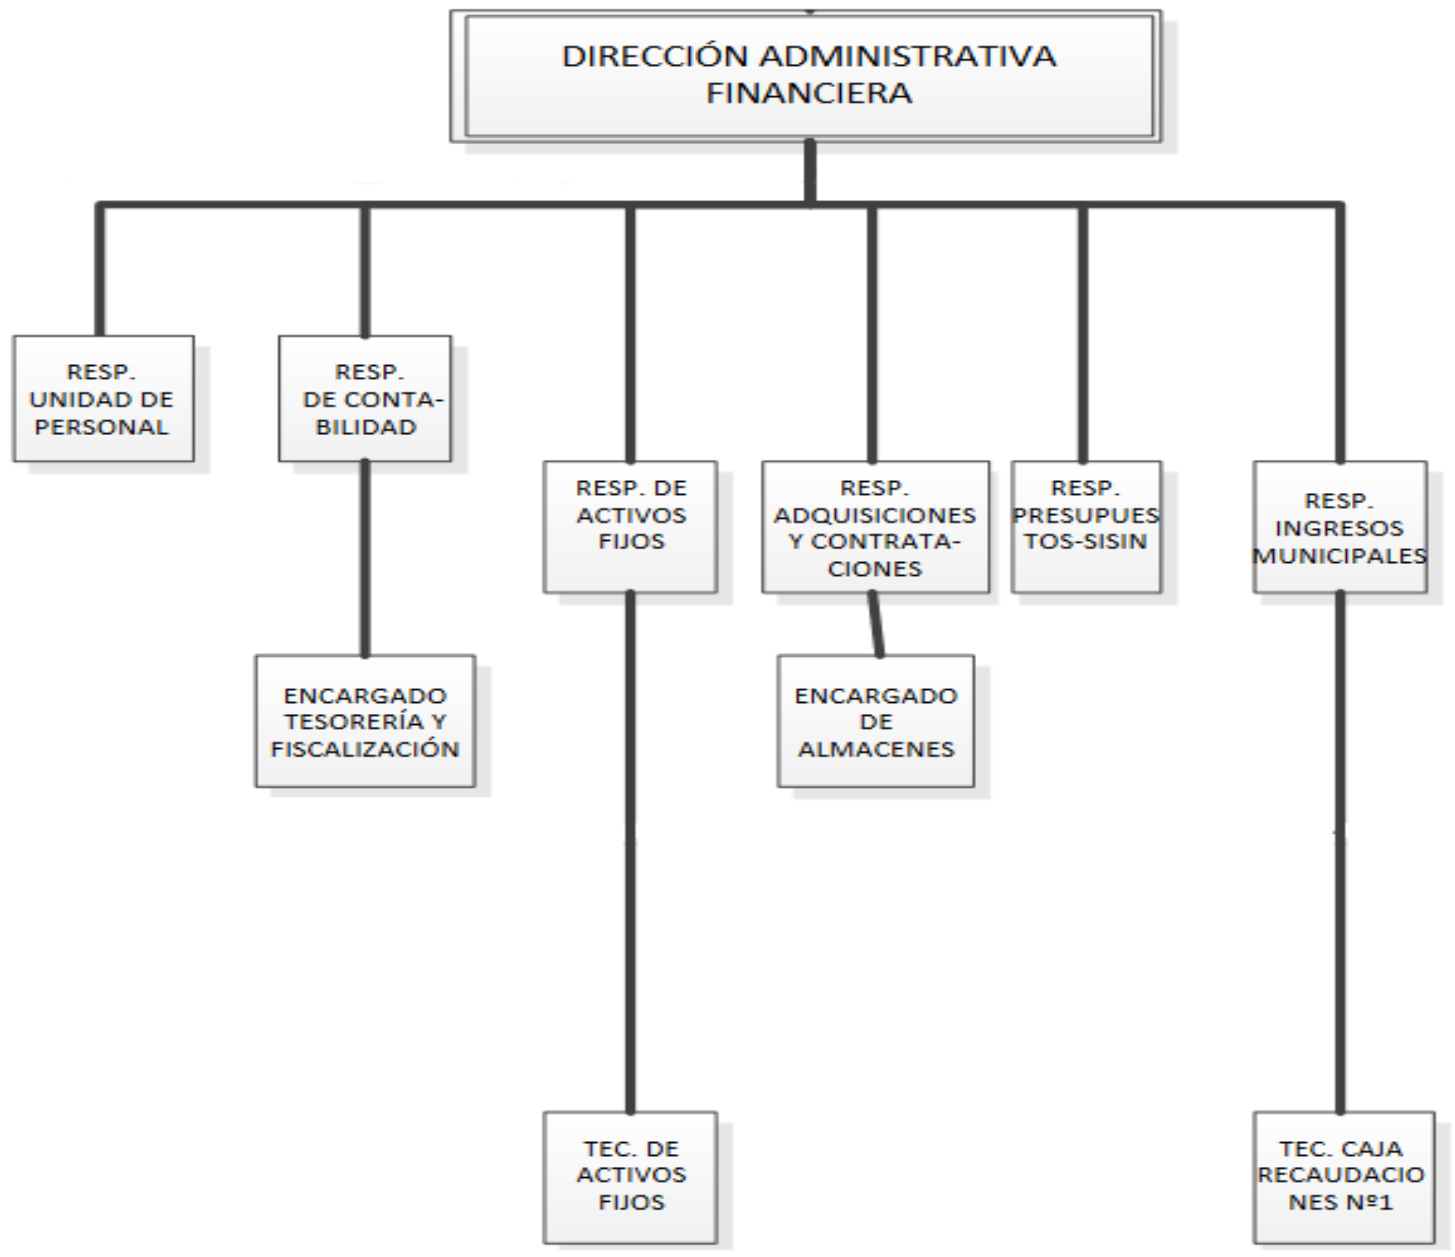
DIRECCIÓN ADMINISTRATIVA FINANCIERA

RESP. UNIDAD DE PERSONAL

RESP. DE CONTABILIDAD

ENCARGADO TESORERÍA Y FISCALIZACIÓN

RESP. DE ACTIVOS FIJOS

TEC. DE ACTIVOS FIJOS

RESP. ADQUISICIONES Y CONTRATACIONES

ENCARGADO DE ALMACENES

RESP. PRESUPUESTOS-SISIN

RESP. INGRESOS MUNICIPALES

TEC. CAJA RECAUDACIONES Nº1